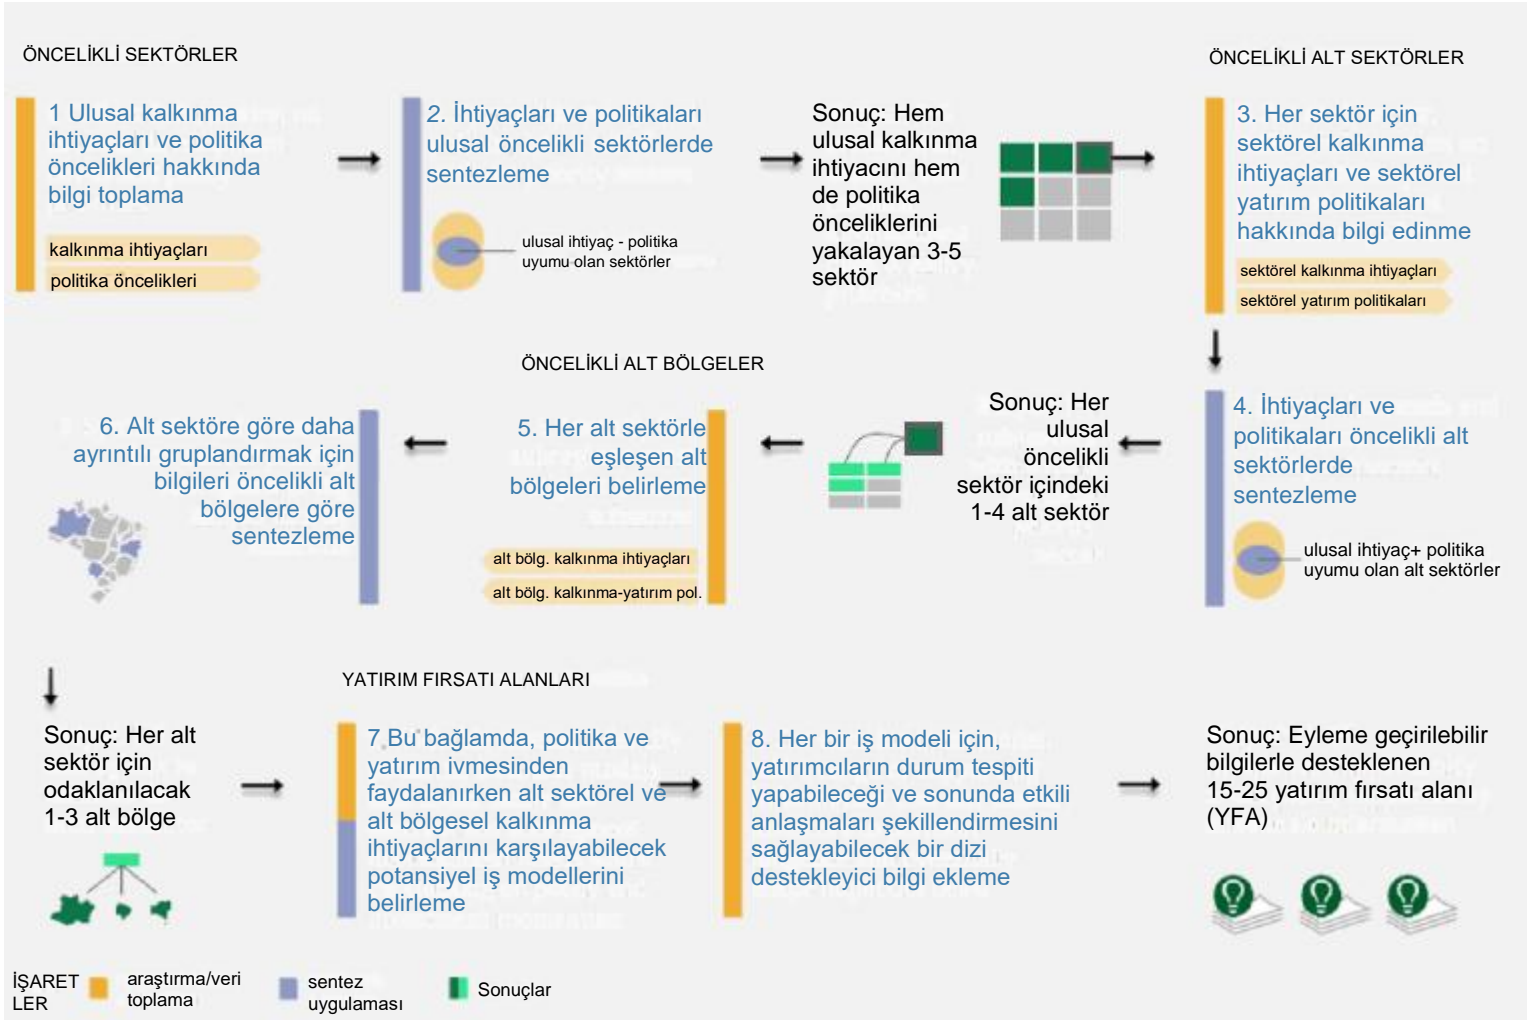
ÖNCELİKLİ SEKTÖRLER

1 Ulusal kalkınma ihtiyaçları ve politika öncelikleri hakkında bilgi toplama

kalkınma ihtiyaçları

politika öncelikleri

2. İhtiyaçları ve politikaları ulusal öncelikli sektörlerde sentezleme

ulusal ihtiyaç - politika uyumu olan sektörler

Sonuç: Hem ulusal kalkınma ihtiyacını hem de politika önceliklerini yakalayan 3-5 sektör

ÖNCELİKLİ ALT SEKTÖRLER

3. Her sektör için sektörel kalkınma ihtiyaçları ve sektörel yatırım politikaları hakkında bilgi edinme

sektörel kalkınma ihtiyaçları

sektörel yatırım politikaları

ÖNCELİKLİ ALT BÖLGELER

4. İhtiyaçları ve politikaları öncelikli alt sektörlerde sentezleme

ulusal ihtiyaç+ politika uyumu olan alt sektörler

Sonuç: Her ulusal öncelikli sektör içindeki 1-4 alt sektör

5. Her alt sektörle eşleşen alt bölgeleri belirleme

alt bölg. kalkınma ihtiyaçları

alt bölg. kalkınma-yatırım pol.

6. Alt sektöre göre daha ayrıntılı gruplandırmak için bilgileri öncelikli alt bölgelere göre sentezleme

YATIRIM FIRSATI ALANLARI

Sonuç: Her alt sektör için odaklanılacak 1-3 alt bölge

7 Bu bağlamda, politika ve yatırım ivmesinden faydalanırken alt sektörel ve alt bölgesel kalkınma ihtiyaçlarını karşılayabilecek potansiyel iş modellerini belirleme

8. Her bir iş modeli için, yatırımcıların durum tespiti yapabileceği ve sonunda etkili anlaşmaları şekillendirmesini sağlayabilecek bir dizi destekleyici bilgi ekleme

Sonuç: Eyleme geçirilebilir bilgilerle desteklenen 15-25 yatırım fırsatı alanı (YFA)

İŞARETLER araştırma/veri toplama sentez uygulaması Sonuçlar